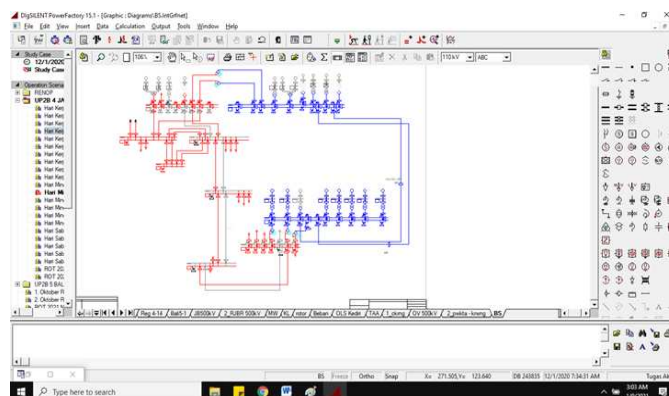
DIgSILENT PowerFactory 15.1 - [Graphic : Diagrams\BS.IntGrfnet]

File Edit View Insert Data Calculation Output Tools Window Help

Study Case
12/1/2020
Study Case

Operation Scena
REN0P
UP2B 4 JA
Hari Kerj
Hari Kerj
Hari Kerj
Hari Kerj
Hari Kerj
Hari Kerj
Hari Kerj
Hari Kerj
Hari Kerj
Hari Kerj
Hari Min
Hari Mi
Hari Min
Hari Min
Hari Min
Hari Min
Hari Min
Hari Sab
Hari Sab
Hari Sab
Hari Sab
Hari Sab
ROT 20
ROT 20
UP2B 5 BAL
1. Oktober R
2. Oktober R

106%

110 kV ABC

Reg 4-14 / Bali5-1 / JB500kV / 2_RUBR 500kV / MW / XL / rotor / Beban / OLS Kedri / TAA / 1_ckng / OV 500kV / 2_pekta - kmmg / BS /

BS Freeze Ortho Snap X= 271.505,Y= 123.640 DB 243835 12/1/2020 7:34:31 AM

Type here to search

3:03 AM

Tugas Ak